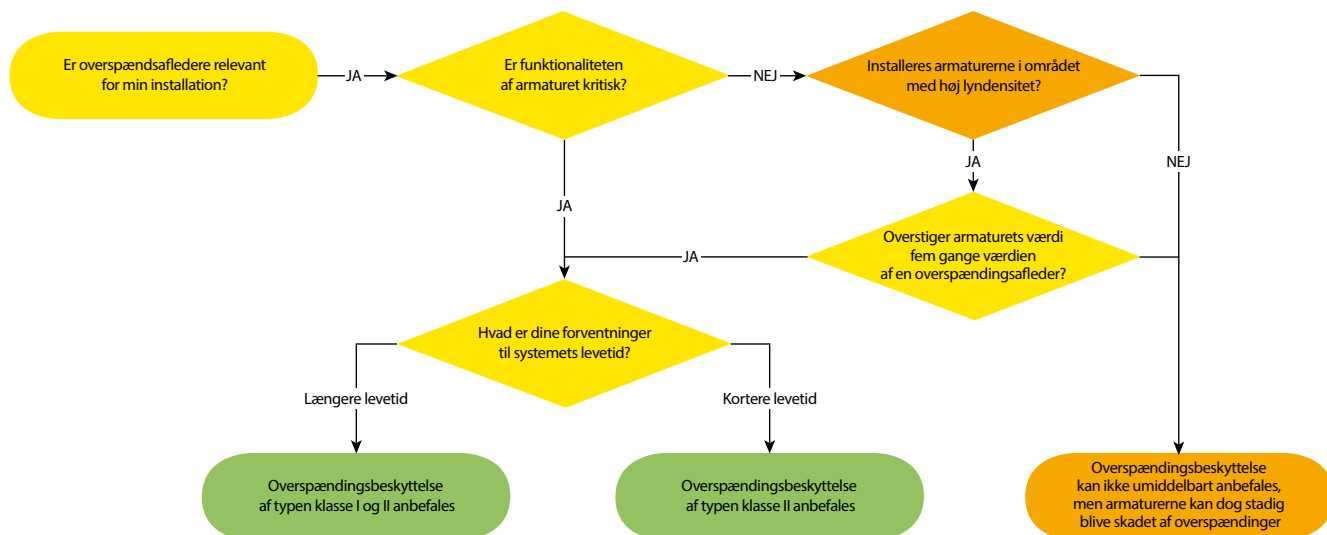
Er overspændsafledere relevant for min installation?

JA

Er funktionaliteten af armaturet kritisk?

NEJ

Installeres armaturerne i området med høj lyndensitet?

JA

NEJ

JA

Overstiger armaturets værdi fem gange værdien af en overspændingsafleder?

JA

Hvad er dine forventninger til systemets levetid?

Længere levetid

Kortere levetid

Overspændingsbeskyttelse af typen klasse I og II anbefales

Overspændingsbeskyttelse af typen klasse II anbefales

Overspændingsbeskyttelse kan ikke umiddelbart anbefales, men armaturerne kan dog stadig blive skadet af overspændinger